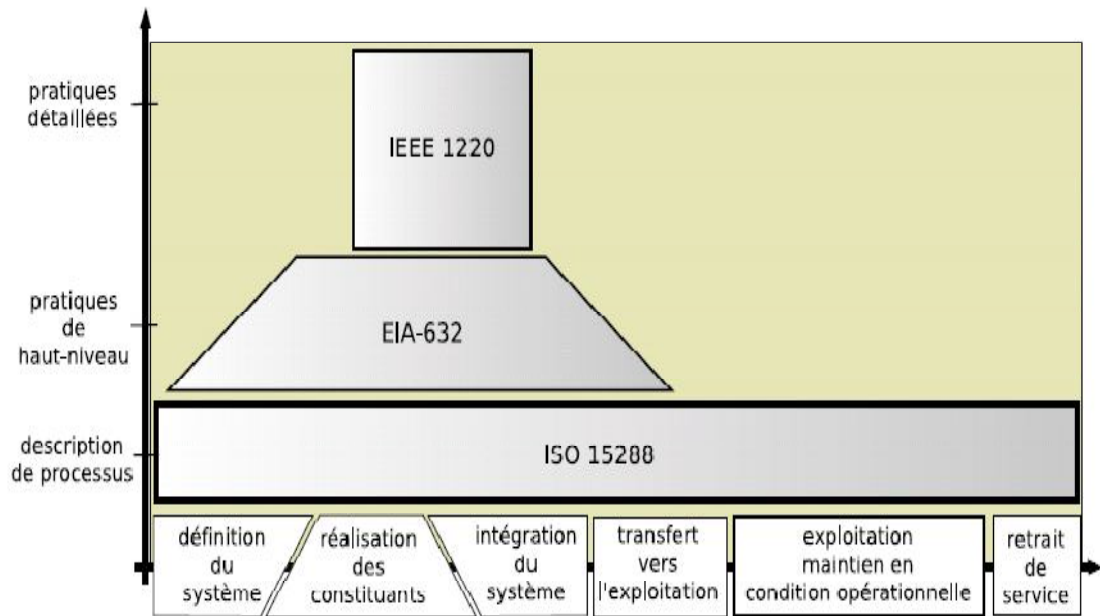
pratiques détaillées

pratiques de haut-niveau

description de processus

IEEE 1220

EIA-632

ISO 15288

définition du système

réalisation des constituants

intégration du système

transfert vers l'exploitation

exploitation maintien en condition opérationnelle

retrait de service